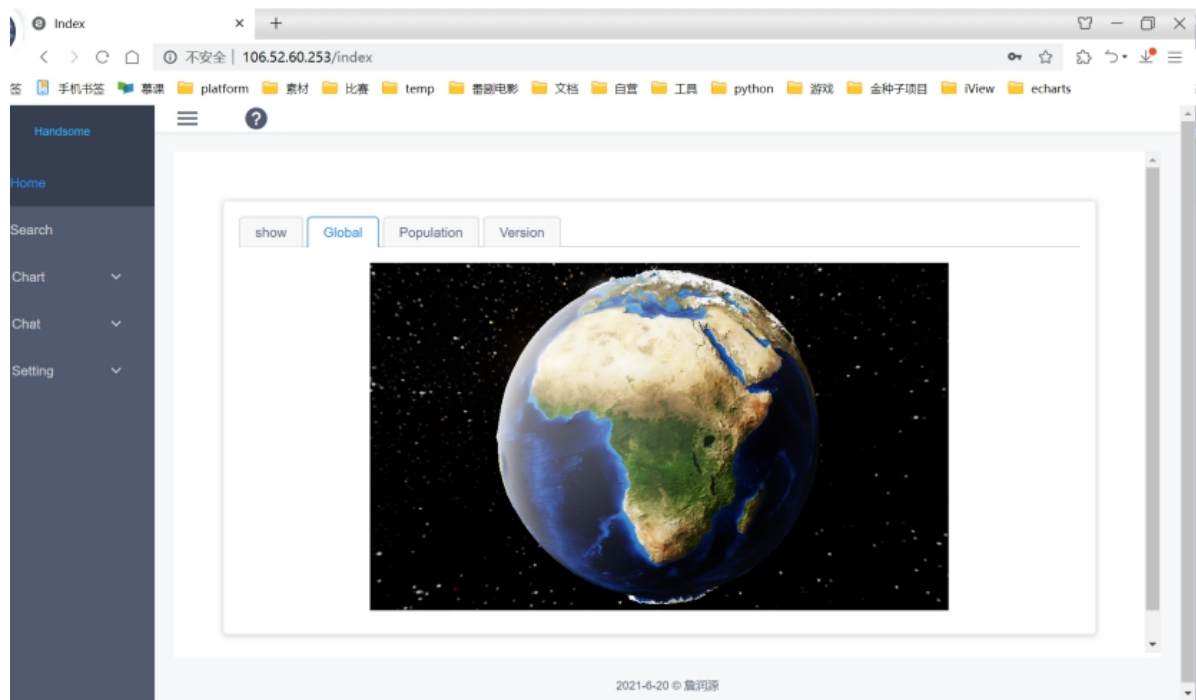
Index
不安全 | 106.52.60.253/index
签 手机书签 慕课 platform 素材 比赛 temp 番剧电影 文档 自营 工具 python 游戏 金种子项目 iView echarts
Handsome
Home
Search
Chart
Chat
Setting
show Global Population Version
2021-6-20 © 詹润源